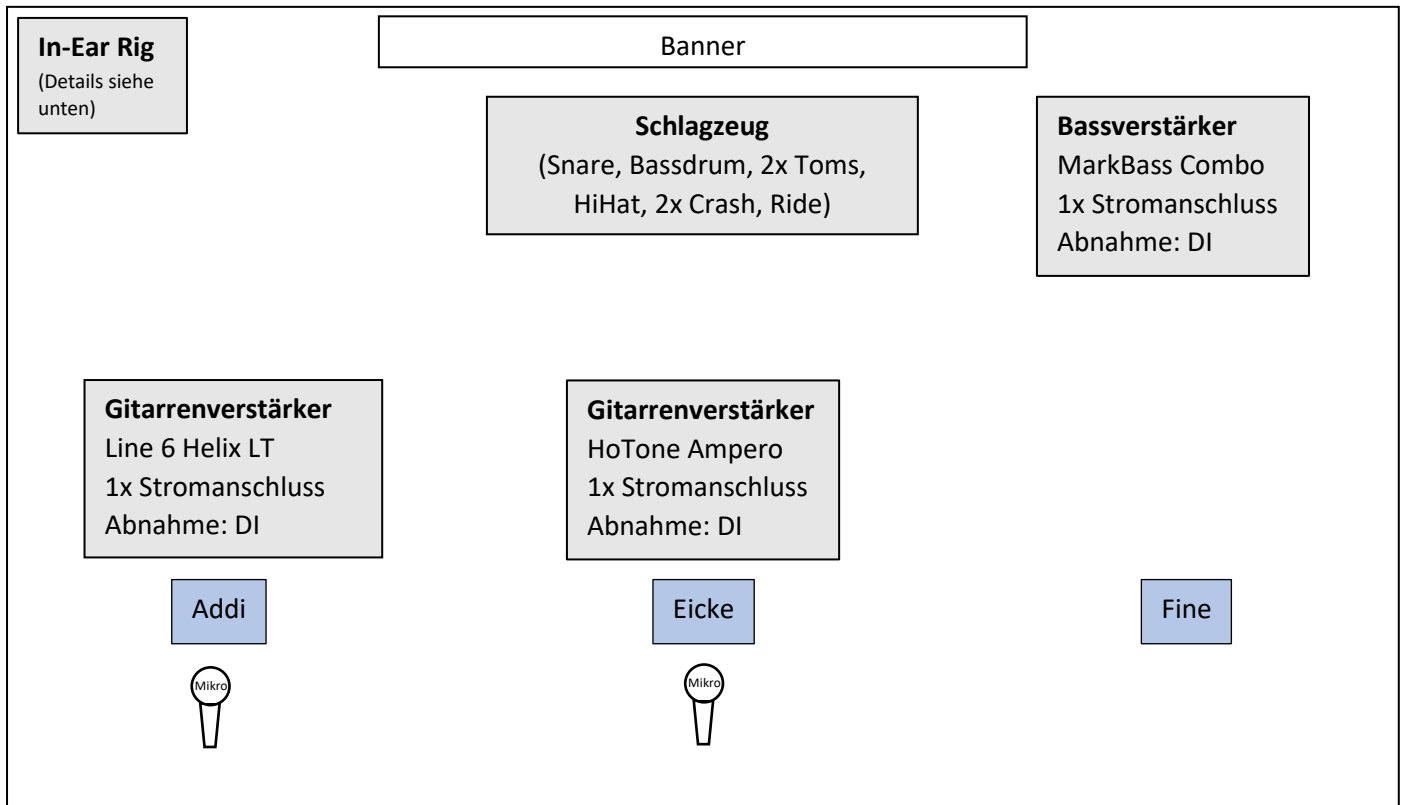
In-Ear Rig
(Details siehe unten)

Banner

Schlagzeug
(Snare, Bassdrum, 2x Toms, HiHat, 2x Crash, Ride)

Bassverstärker
MarkBass Combo
1x Stromanschluss
Abnahme: DI

Gitarrenverstärker
Line 6 Helix LT
1x Stromanschluss
Abnahme: DI

Gitarrenverstärker
HoTone Ampero
1x Stromanschluss
Abnahme: DI

Addi

Eicke

Fine

Mikro

Mikro